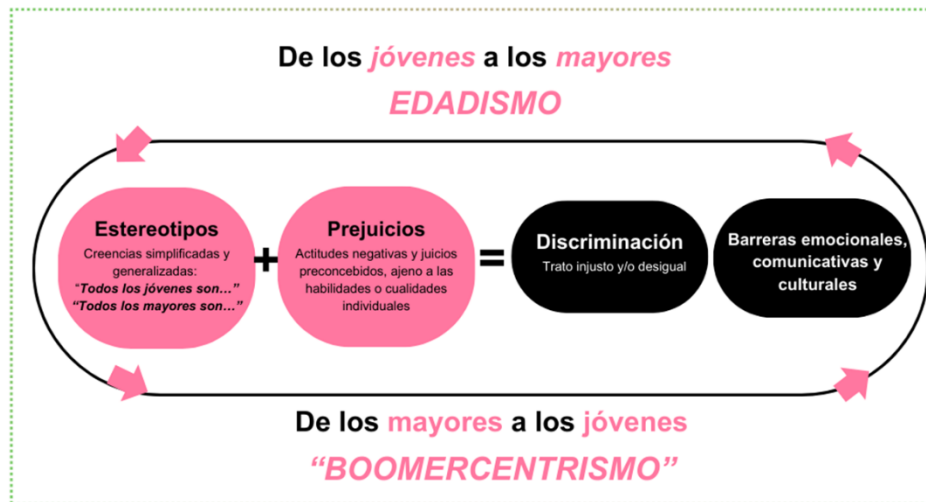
De los *jóvenes* a los *mayores*

*EDADISMO*

**Estereotipos**
Creencias simplificadas y generalizadas:
*"Todos los jóvenes son…"*
*"Todos los mayores son…"*

+

**Prejuicios**
Actitudes negativas y juicios preconcebidos, ajeno a las habilidades o cualidades individuales

=

**Discriminación**
Trato injusto y/o desigual

**Barreras emocionales, comunicativas y culturales**

De los mayores a los jóvenes

*"BOOMERCENTRISMO"*